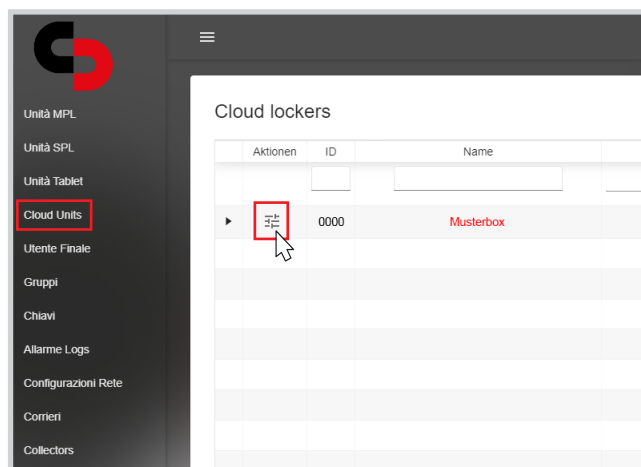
Unità MPL
Unità SPL
Unità Tablet
Cloud Units
Utente Finale
Gruppi
Chiavi
Allarme Logs
Configurazioni Rete
Corrieri
Collectors

Cloud lockers

| | Aktionen | ID | Name |
|---|---|---|---|
| | | | |
| ▸ | | 0000 | Musterbox |